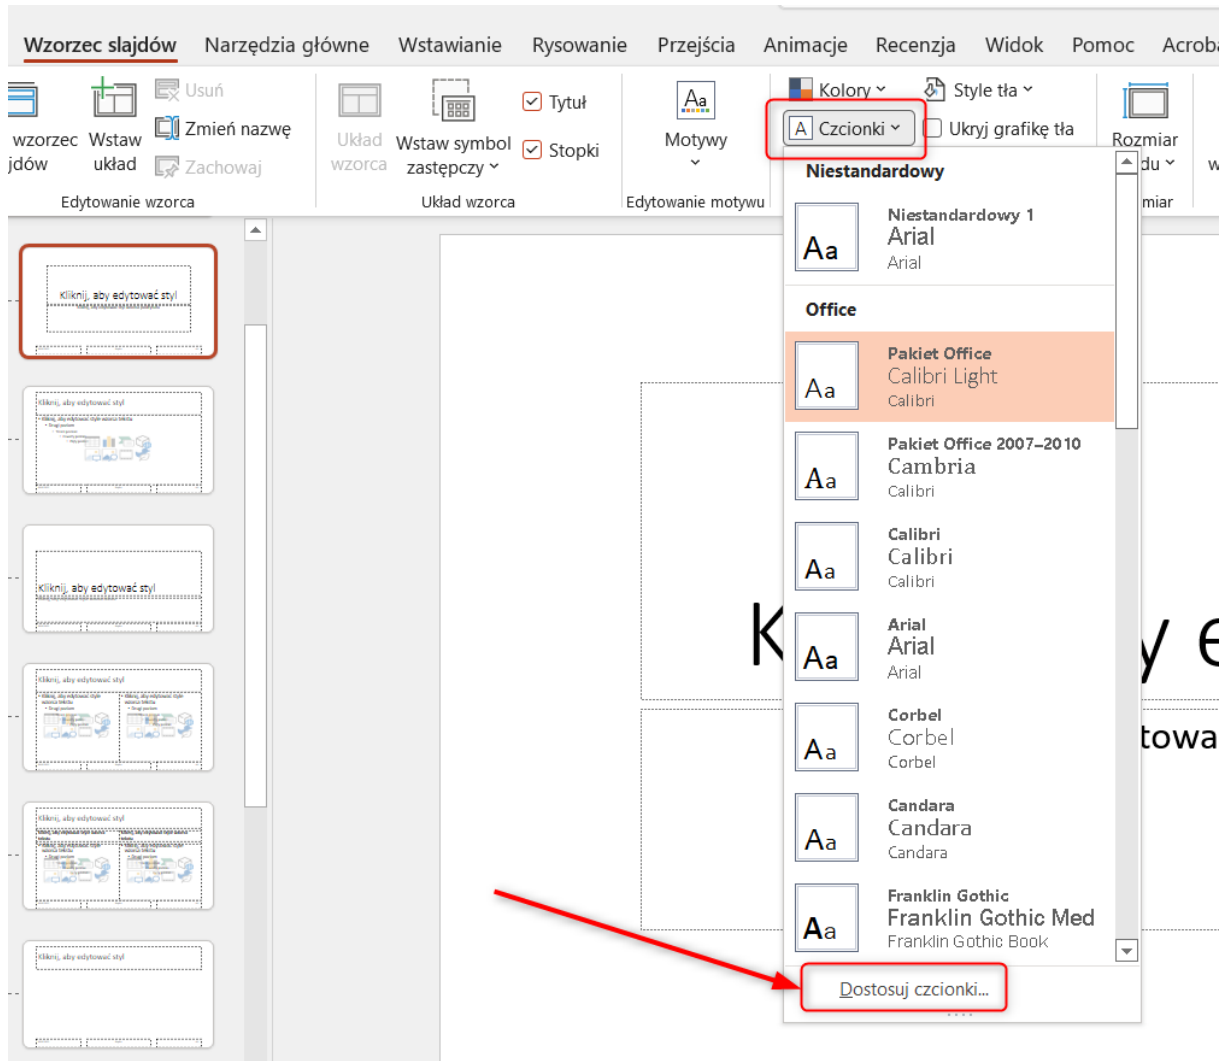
Wzorzec slajdów Narzędzia główne Wstawianie Rysowanie Przejścia Animacje Recenzja Widok Pomoc Acrob

wzorzec jdów Wstaw układ Usuń Zmień nazwę Zachowaj
Edytowanie wzorca

Układ wzorca Wstaw symbol zastępczy Tytuł Stopki
Układ wzorca

Motywy
Edytowanie motywu

Kolory Style tła
Czcionki Ukryj grafikę tła

Rozmiar du
miar

Kliknij, aby edytować styl

Kliknij, aby edytować styl

Kliknij, aby edytować styl

Kliknij, aby edytować styl

Kliknij, aby edytować styl

Kliknij, aby edytować styl

K y e
towa

Niestandardowy
Aa Niestandardowy 1 Arial Arial

Office
Aa Pakiet Office Calibri Light Calibri
Aa Pakiet Office 2007–2010 Cambria Calibri
Aa Calibri Calibri Calibri
Aa Arial Arial Arial
Aa Corbel Corbel Corbel
Aa Candara Candara Candara
Aa Franklin Gothic Franklin Gothic Med Franklin Gothic Book

Dostosuj czcionki...